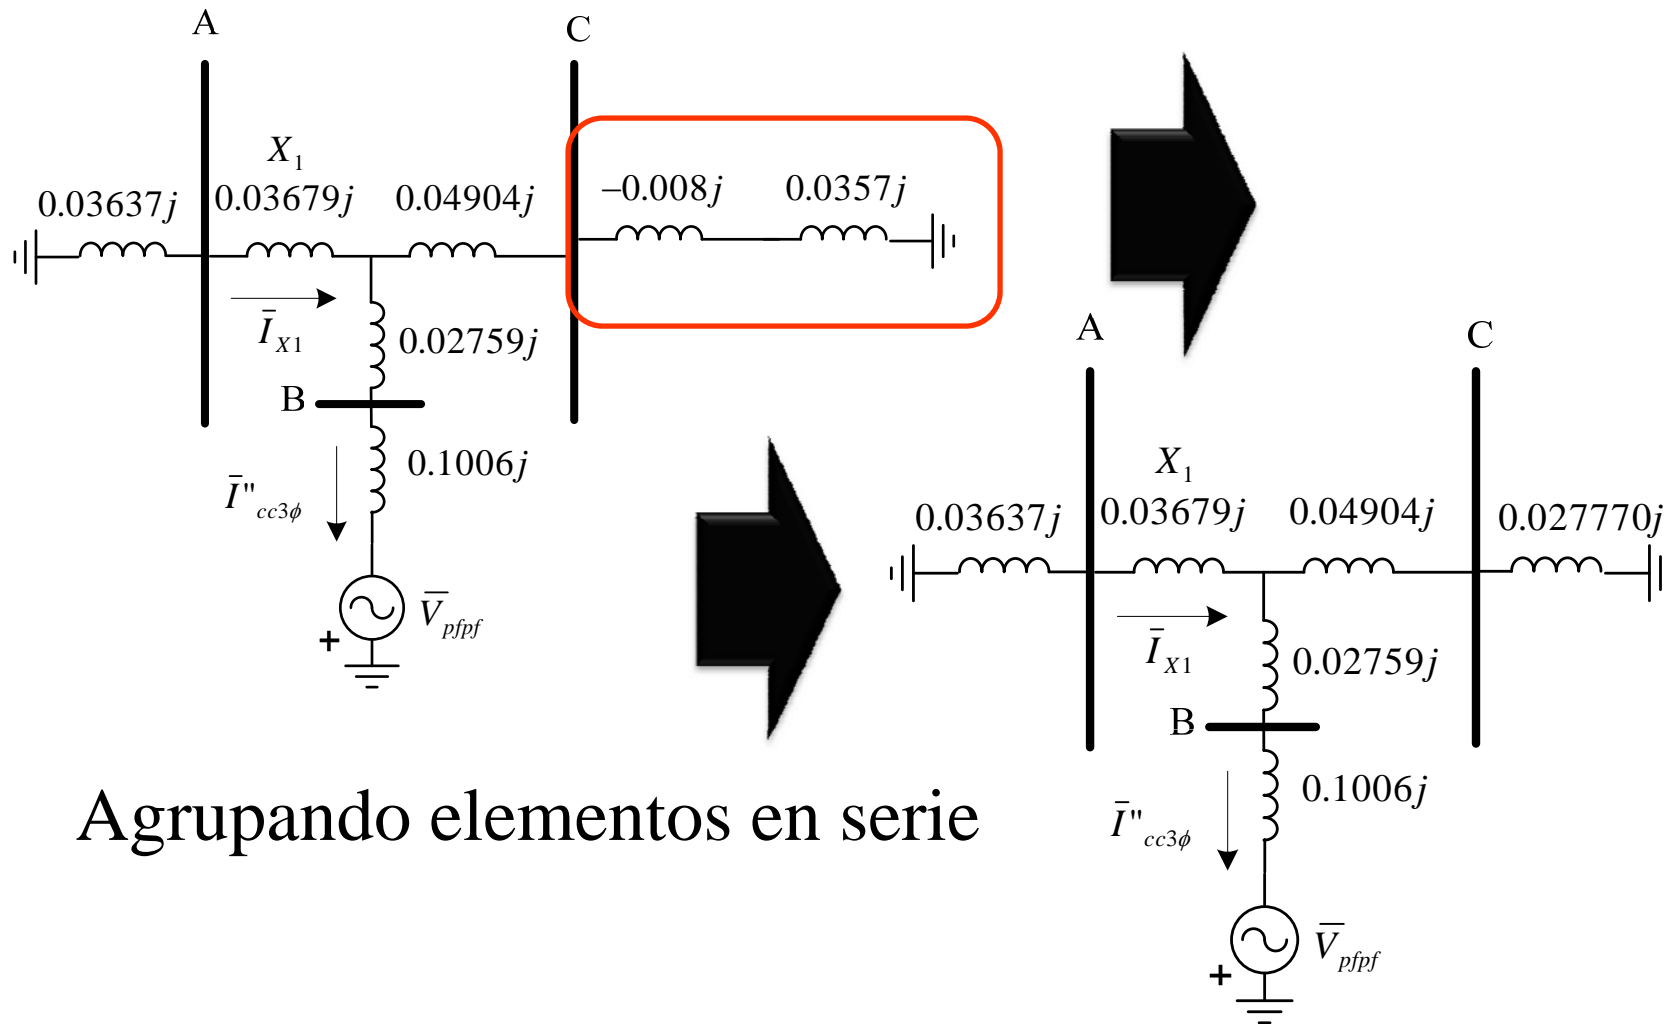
A

C

$X_1$

$0.03637j$ $0.03679j$ $0.04904j$

$-0.008j$ $0.0357j$

$\bar{I}_{X1}$

$0.02759j$

B

$0.1006j$

$\bar{I}''_{cc3\phi}$

$\bar{V}_{pfpf}$

+

A

C

$X_1$

$0.03637j$ $0.03679j$ $0.04904j$ $0.027770j$

$\bar{I}_{X1}$

$0.02759j$

B

$0.1006j$

$\bar{I}''_{cc3\phi}$

$\bar{V}_{pfpf}$

+

Agrupando elementos en serie